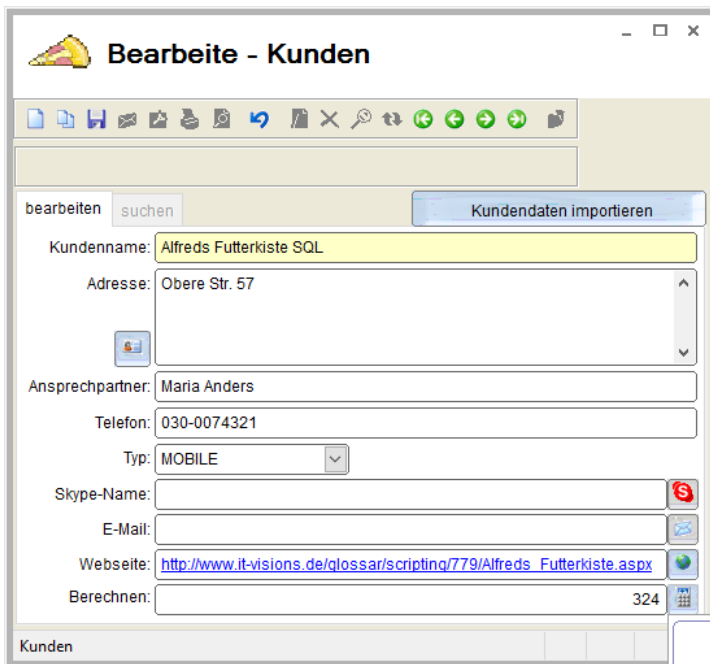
Bearbeite - Kunden

bearbeiten
suchen
Kundendaten importieren

Kundenname: Alfreds Futterkiste SQL
Adresse: Obere Str. 57
Ansprechpartner: Maria Anders
Telefon: 030-0074321
Typ: MOBILE
Skype-Name:
E-Mail:
Webseite: http://www.it-visions.de/glossar/scripting/779/Alfreds_Futterkiste.aspx
Berechnen: 324

Kunden